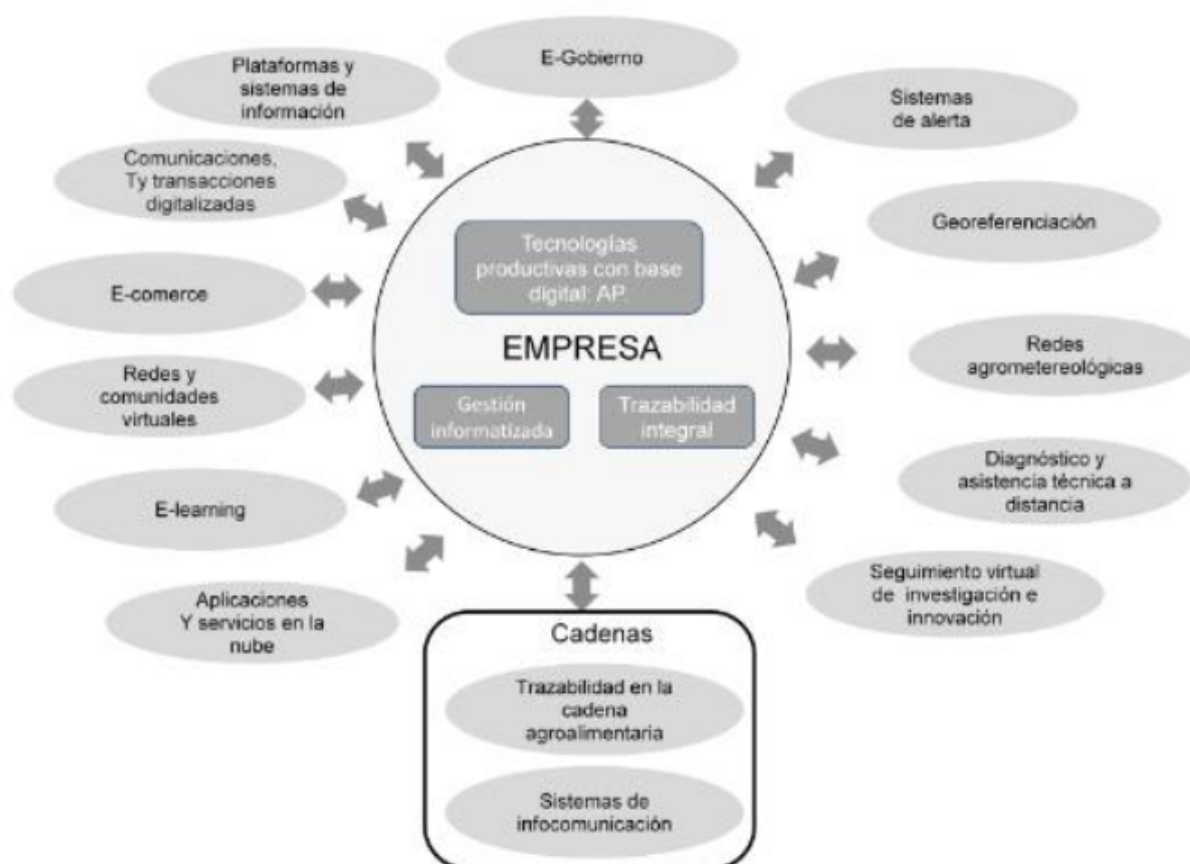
E-Gobierno

Plataformas y sistemas de información

Sistemas de alerta

Comunicaciones, Ty transacciones digitalizadas

Georeferenciación

Tecnologías productivas con base digital: AP

E-comerce

EMPRESA

Redes agrometereológicas

Redes y comunidades virtuales

Gestión informatizada

Trazabilidad integral

Diagnóstico y asistencia técnica a distancia

E-learning

Seguimiento virtual de investigación e innovación

Aplicaciones Y servicios en la nube

Cadenas

Trazabilidad en la cadena agroalimentaria

Sistemas de infocomunicación